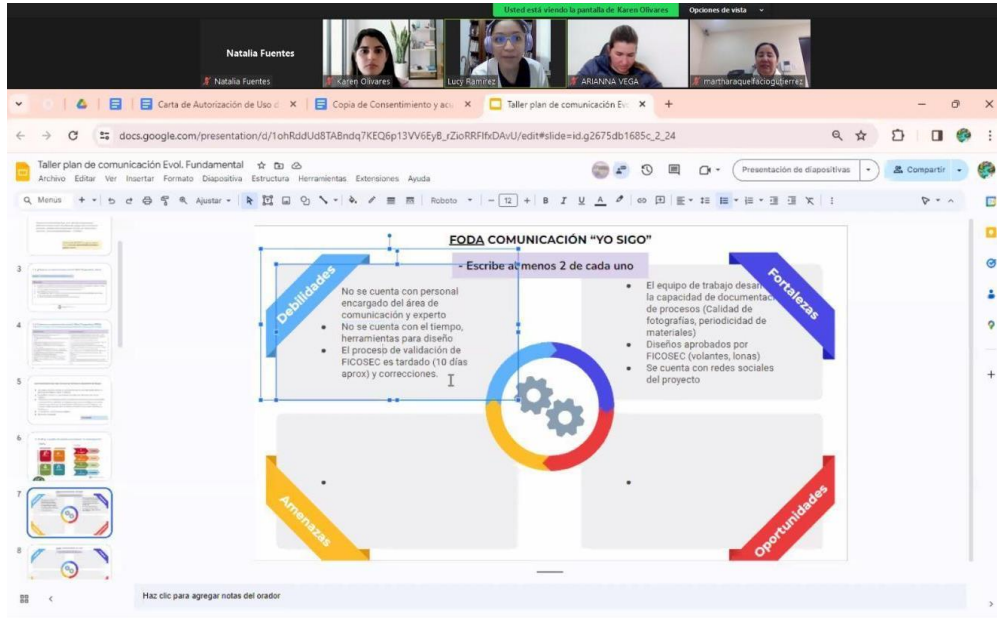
Usted está viendo la pantalla de Karen Olivares
Opciones de vista

Natalia Fuentes
Natalia Fuentes
Karen Olivares
Lucy Ramirez
ARIANNA VEGA
martharaquelfacioguberrez

Carta de Autorización de Uso d ×
Copia de Consentimiento y acu ×
Taller plan de comunicación Evo ×
+

docs.google.com/presentation/d/1ohRddUd8TABndq7KEQ6p13VV6EyB_rZioRRFlfxDAvU/edit#slide=id.g2675db1685c_2_24

Taller plan de comunicación Evol. Fundamental
Archivo Editar Ver Insertar Formato Diapositiva Estructura Herramientas Extensiones Ayuda
Presentación de diapositivas
Compartir
Menús
Ajustar
Roboto
12
B I U A

3
4
5
6
7
8

FODA COMUNICACIÓN "YO SIGO"
- Escribe al menos 2 de cada uno

Debilidades
No se cuenta con personal encargado del área de comunicación y experto
• No se cuenta con el tiempo, herramientas para diseño
• El proceso de validación de FICOSEC es tardado (10 días aprox) y correcciones.

Fortalezas
• El equipo de trabajo desar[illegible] la capacidad de documentac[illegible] de procesos (Calidad de fotografías, periodicidad de materiales)
• Diseños aprobados por FICOSEC (volantes, lonas)
• Se cuenta con redes sociales del proyecto

Amenazas
•

Oportunidades
•

Haz clic para agregar notas del orador